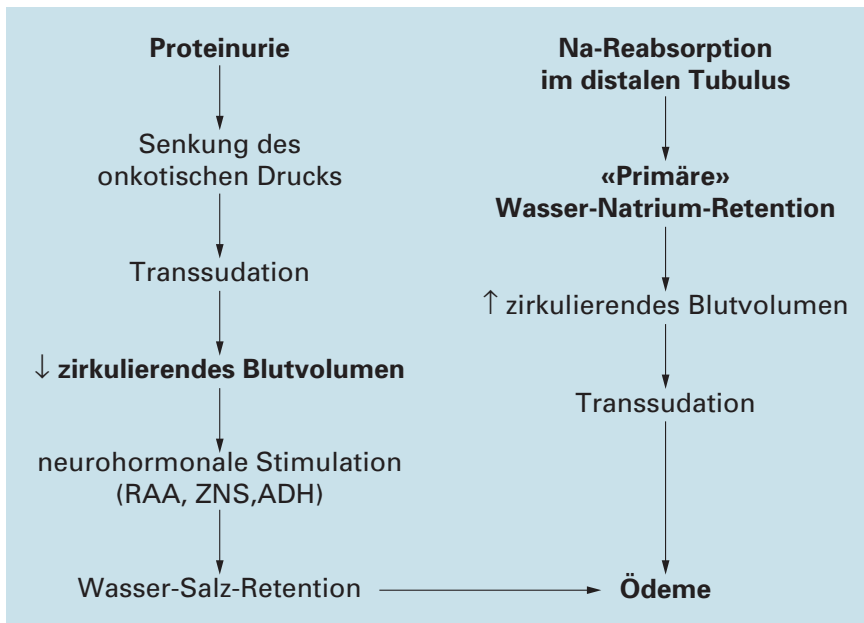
**Proteinurie**

Senkung des onkotischen Drucks

Transsudation

↓ **zirkulierendes Blutvolumen**

neurohormonale Stimulation (RAA, ZNS,ADH)

Wasser-Salz-Retention

**Na-Reabsorption im distalen Tubulus**

**«Primäre» Wasser-Natrium-Retention**

↑ zirkulierendes Blutvolumen

Transsudation

**Ödeme**